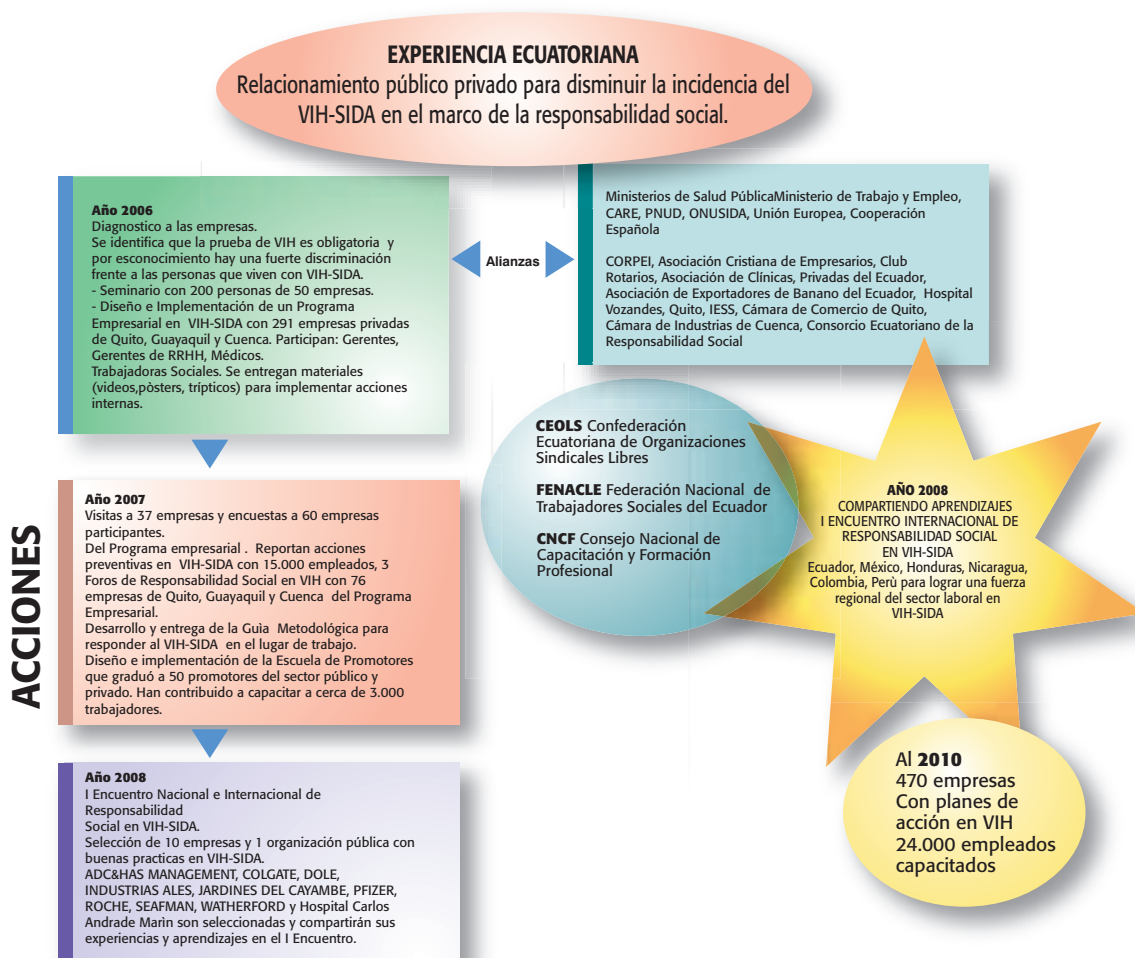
EXPERIENCIA ECUATORIANA
Relacionamiento público privado para disminuir la incidencia del VIH-SIDA en el marco de la responsabilidad social.

Año 2006
Diagnostico a las empresas.
Se identifica que la prueba de VIH es obligatoria y por esconocimiento hay una fuerte discriminación frente a las personas que viven con VIH-SIDA.
- Seminario con 200 personas de 50 empresas.
- Diseño e Implementación de un Programa Empresarial en VIH-SIDA con 291 empresas privadas de Quito, Guayaquil y Cuenca. Participan: Gerentes, Gerentes de RRHH, Médicos.
Trabajadoras Sociales. Se entregan materiales (videos,pòsters, trípticos) para implementar acciones internas.

Alianzas

Ministerios de Salud PúblicaMinisterio de Trabajo y Empleo, CARE, PNUD, ONUSIDA, Unión Europea, Cooperación Española

CORPEI, Asociación Cristiana de Empresarios, Club Rotarios, Asociación de Clínicas, Privadas del Ecuador, Asociación de Exportadores de Banano del Ecuador, Hospital Vozandes, Quito, IESS, Cámara de Comercio de Quito, Cámara de Industrias de Cuenca, Consorcio Ecuatoriano de la Responsabilidad Social

ACCIONES

Año 2007
Visitas a 37 empresas y encuestas a 60 empresas participantes.
Del Programa empresarial . Reportan acciones preventivas en VIH-SIDA con 15.000 empleados, 3 Foros de Responsabilidad Social en VIH con 76 empresas de Quito, Guayaquil y Cuenca del Programa Empresarial.
Desarrollo y entrega de la Guìa Metodológica para responder al VIH-SIDA en el lugar de trabajo.
Diseño e implementación de la Escuela de Promotores que graduó a 50 promotores del sector público y privado. Han contribuido a capacitar a cerca de 3.000 trabajadores.

CEOLS Confederación Ecuatoriana de Organizaciones Sindicales Libres

FENACLE Federación Nacional de Trabajadores Sociales del Ecuador

CNCF Consejo Nacional de Capacitación y Formación Profesional

AÑO 2008
COMPARTIENDO APRENDIZAJES
I ENCUENTRO INTERNACIONAL DE RESPONSABILIDAD SOCIAL EN VIH-SIDA
Ecuador, México, Honduras, Nicaragua, Colombia, Perù para lograr una fuerza regional del sector laboral en VIH-SIDA

Año 2008
I Encuentro Nacional e Internacional de Responsabilidad Social en VIH-SIDA.
Selección de 10 empresas y 1 organización pública con buenas practicas en VIH-SIDA.
ADC&HAS MANAGEMENT, COLGATE, DOLE, INDUSTRIAS ALES, JARDINES DEL CAYAMBE, PFIZER, ROCHE, SEAFMAN, WATHERFORD y Hospital Carlos Andrade Marìn son seleccionadas y compartirán sus experiencias y aprendizajes en el I Encuentro.

Al 2010
470 empresas
Con planes de acción en VIH
24.000 empleados capacitados